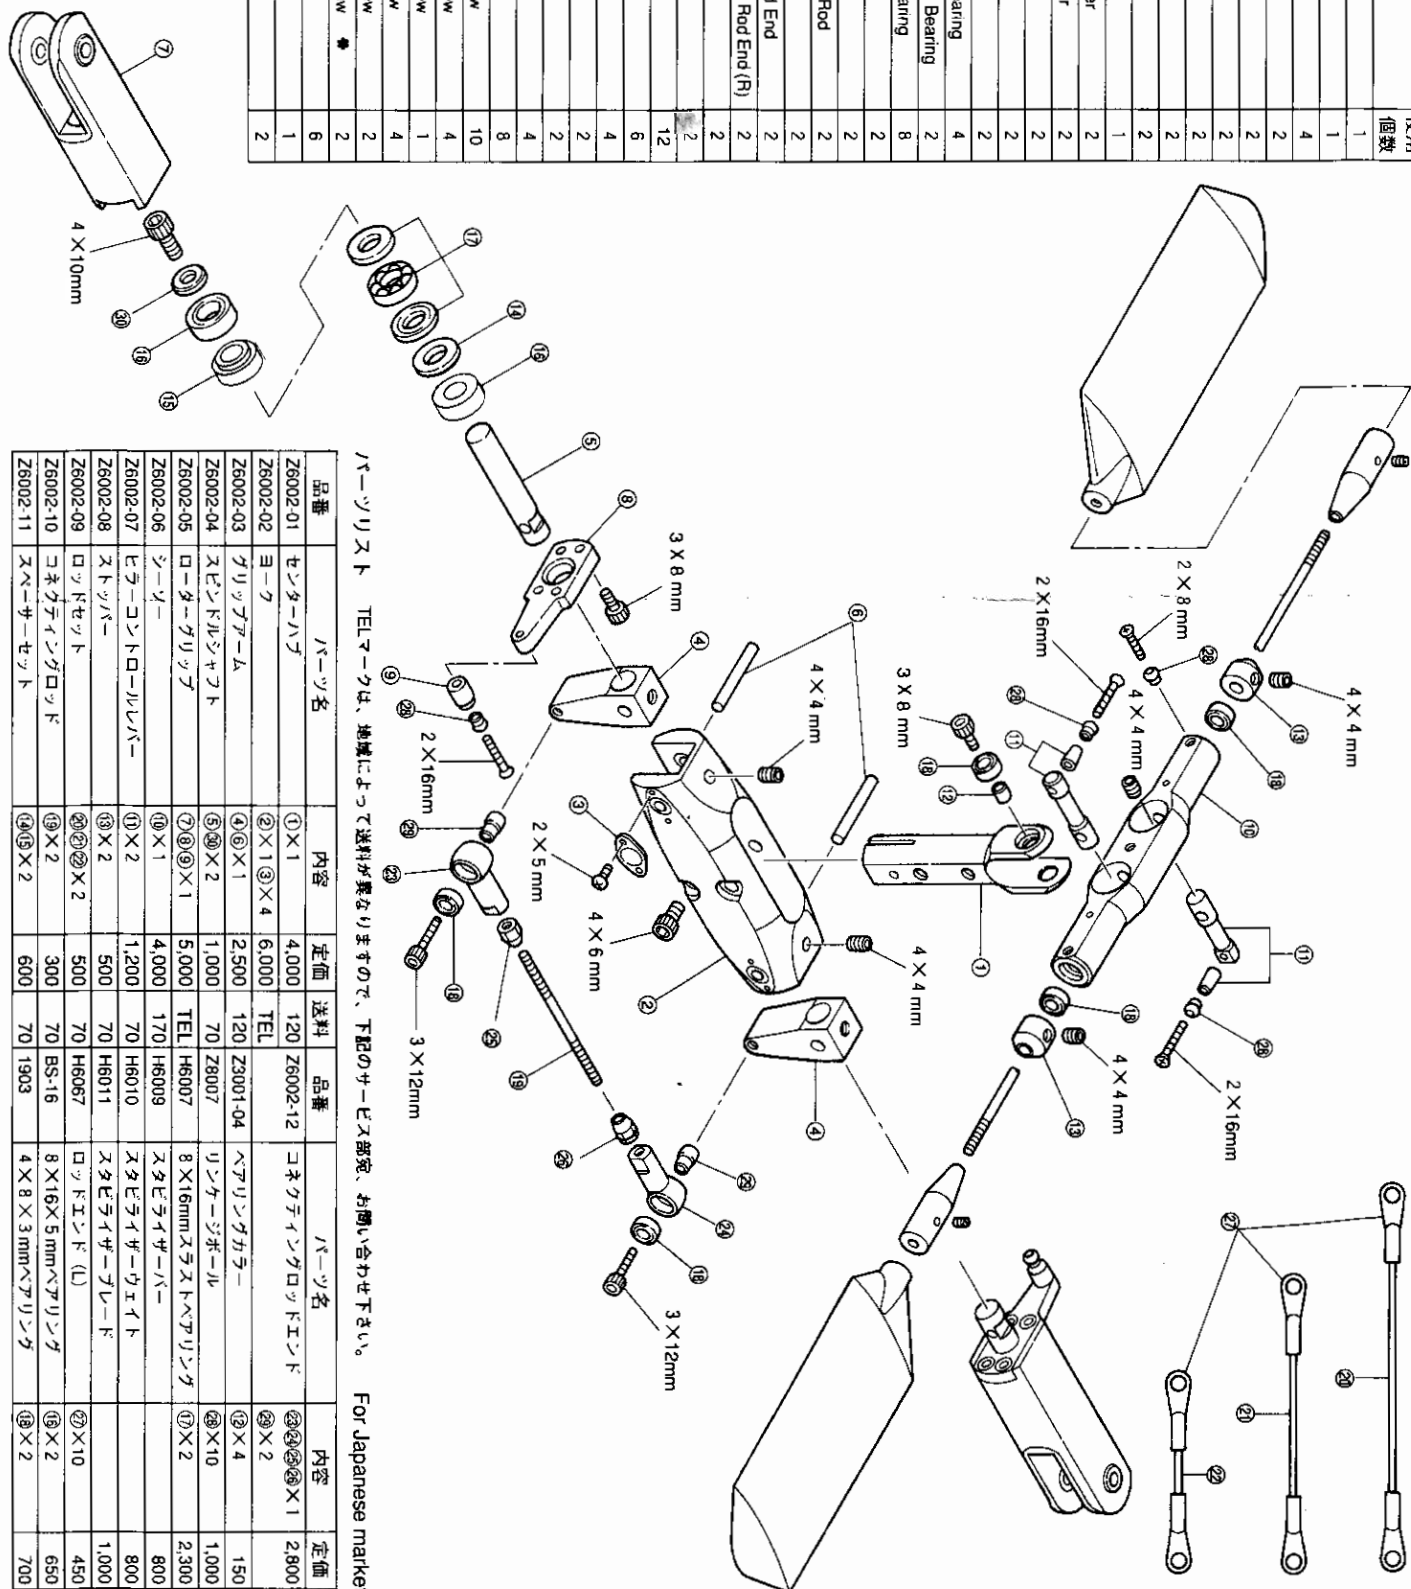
| | 個数 |
|---|---|
| | 1 |
| | 1 |
| | 4 |
| | 2 |
| | 2 |
| | 2 |
| | 2 |
| | 1 |
| r | 2 |
| r | 2 |
| | 2 |
| | 2 |
| aring | 4 |
| Bearing | 2 |
| aring | 8 |
| | 2 |
| Rod | 2 |
| | 2 |
| Rod End (R) | 2 |
| l End | 2 |
| | 12 |
| | 6 |
| | 4 |
| | 2 |
| | 4 |
| | 8 |
| | 10 |
| w | 4 |
| w | 1 |
| w | 4 |
| w | 2 |
| w | 2 |
| w ✱ | 6 |
| | 1 |
| | 2 |

パーツリスト　TELマークは、地域によって送料が異なりますので、下記のサービス部迄、お問い合わせ下さい。　For Japanese marke

| 品番 | パーツ名 | 内容 | 定価 | 送料 | 品番 | パーツ名 | 内容 | 定価 |
|---|---|---|---|---|---|---|---|---|
| Z6002-01 | センターハブ | ①×1 | 4,000 | 120 | Z6002-12 | コネクティングロッドエンド | ㉓㉔㉕㉖×1 | 2,800 |
| Z6002-02 | ヨーク | ②×1③×4 | 6,000 | TEL | | | ㉙×2 | |
| Z6002-03 | グリップアーム | ④⑥×1 | 2,500 | 120 | Z3001-04 | ベアリングカラー | ⑫×4 | 150 |
| Z6002-04 | スピンドルシャフト | ⑤㉚×2 | 1,000 | 70 | Z8007 | リンケージボール | ㉘×10 | 1,000 |
| Z6002-05 | ローターグリップ | ⑦⑧⑨×1 | 5,000 | TEL | H6007 | 8×16mmスラストベアリング | ⑰×2 | 2,300 |
| Z6002-06 | シーソー | ⑩×1 | 4,000 | 170 | H6009 | スタビライザーバー | | 800 |
| Z6002-07 | ヒラーコントロールレバー | ⑪×2 | 1,200 | 70 | H6010 | スタビライザーウェイト | | 800 |
| Z6002-08 | ストッパー | ⑬×2 | 500 | 70 | H6011 | スタビライザーブレード | ⑯×2 | 1,000 |
| Z6002-09 | ロッドセット | ⑳㉑㉒×2 | 500 | 70 | H6067 | ロッドエンド (L) | ㉗×10 | 450 |
| Z6002-10 | コネクティングロッド | ⑲×2 | 300 | 70 | BS-16 | 8×16×5mmベアリング | ⑯×2 | 650 |
| Z6002-11 | スペーサーセット | ⑭⑮×2 | 600 | 70 | 1903 | 4×8×3mmベアリング | ⑱×2 | 700 |

⑦ 4×10mm ㉚ ⑯ ⑮ ⑰ ⑭ ⑯ ⑤ ⑧ 3×8mm ⑨ ㉘ 2×16mm ㉙ ㉓ ⑱ 3×12mm ㉕ ⑲ ④ 4×4mm ③ 2×5mm 4×6mm ② ⑥ 2×16mm ㉙ 3×8mm ⑱ ⑫ ⑪ 4×4mm 2×8mm ㉘ ⑬ 4×4mm ⑱ ⑩ ① 4×4mm ⑪ ㉘ 2×16mm ⑱ 4×4mm ⑬ ④ ㉕ ㉖ ㉔ ⑱ 3×12mm ㉗ ⑳ ㉑ ㉒